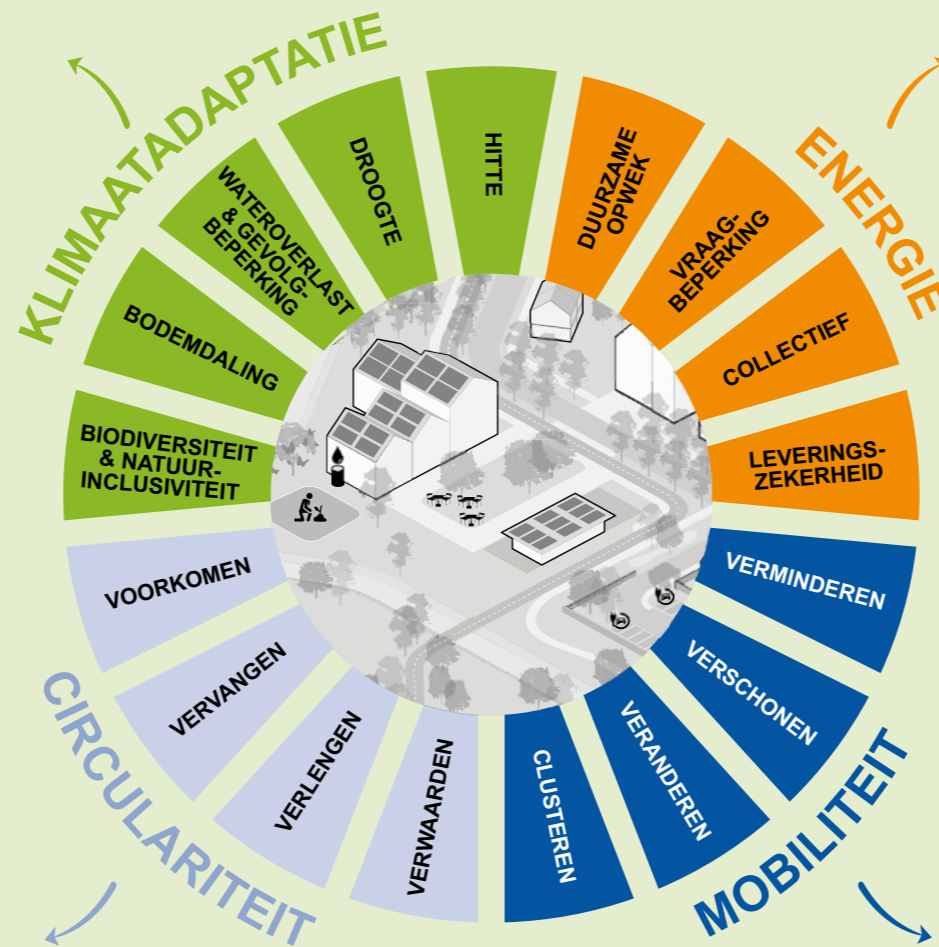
KLIMAATADAPTATIE

HITTE

DROOGTE

WATEROVERLAST & GEVOLG-BEPERKING

BODEMDALING

BIODIVERSITEIT & NATUUR-INCLUSIVITEIT

ENERGIE

DUURZAME OPWEK

VRAAG-BEPERKING

COLLECTIEF

LEVERINGS-ZEKERHEID

MOBILITEIT

VERMINDEREN

VERSCHONEN

VERANDEREN

CLUSTEREN

CIRCULARITEIT

VOORKOMEN

VERVANGEN

VERLENGEN

VERWAARDEN